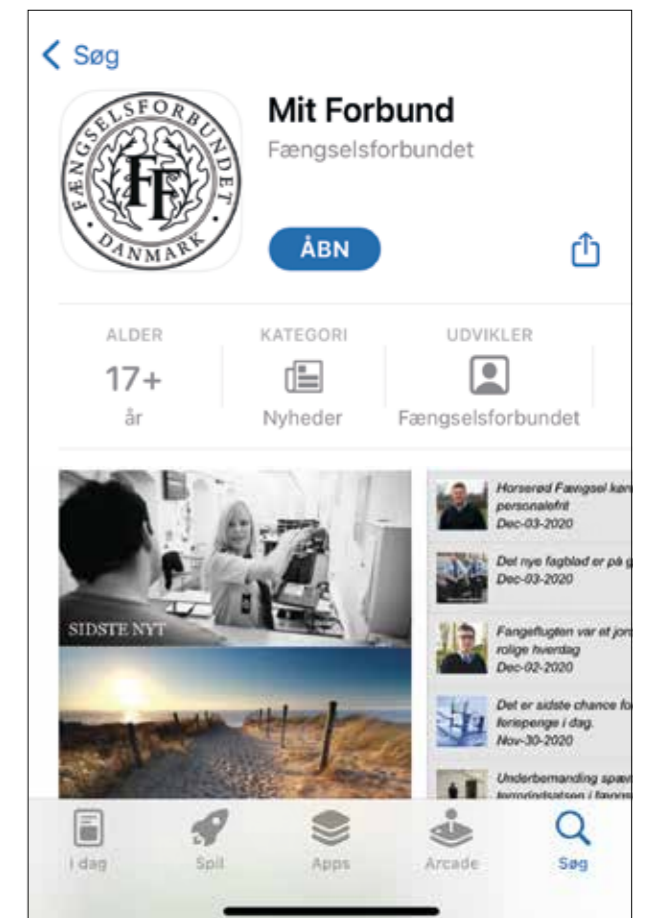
< Søg

FÆNGSELSFORBUNDET
FF
DANMARK

Mit Forbund
Fængselsforbundet

ÅBN

ALDER
17+
år

KATEGORI
Nyheder

UDVIKLER
Fængselsforbundet

SIDSTE NYT

Horserød Fængsel kør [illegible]
personalefrit
Dec-03-2020

Det nye fagblad er på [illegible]
Dec-03-2020

Fangeflugten var et jo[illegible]
rolige hverdag
Dec-02-2020

Det er sidste chance fo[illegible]
feriepenge i dag.
Nov-30-2020

Underbemanding spæ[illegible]
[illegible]

I dag
Spil
Apps
Arcade
Søg